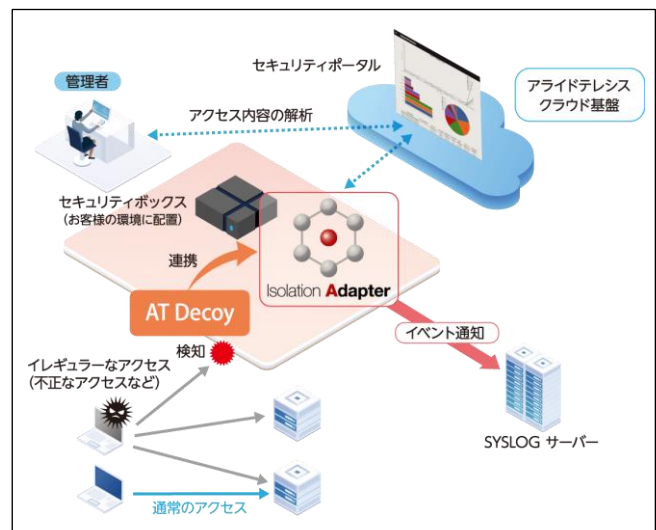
セキュリティポータル

アライドテレシス
クラウド基盤

管理者

アクセス内容の解析

セキュリティボックス
(お客様の環境に配置)

連携

Isolation Adapter

AT Decoy

イベント通知

検知

イレギュラーなアクセス
(不正なアクセスなど)

SYSLOG サーバー

通常のアクセス